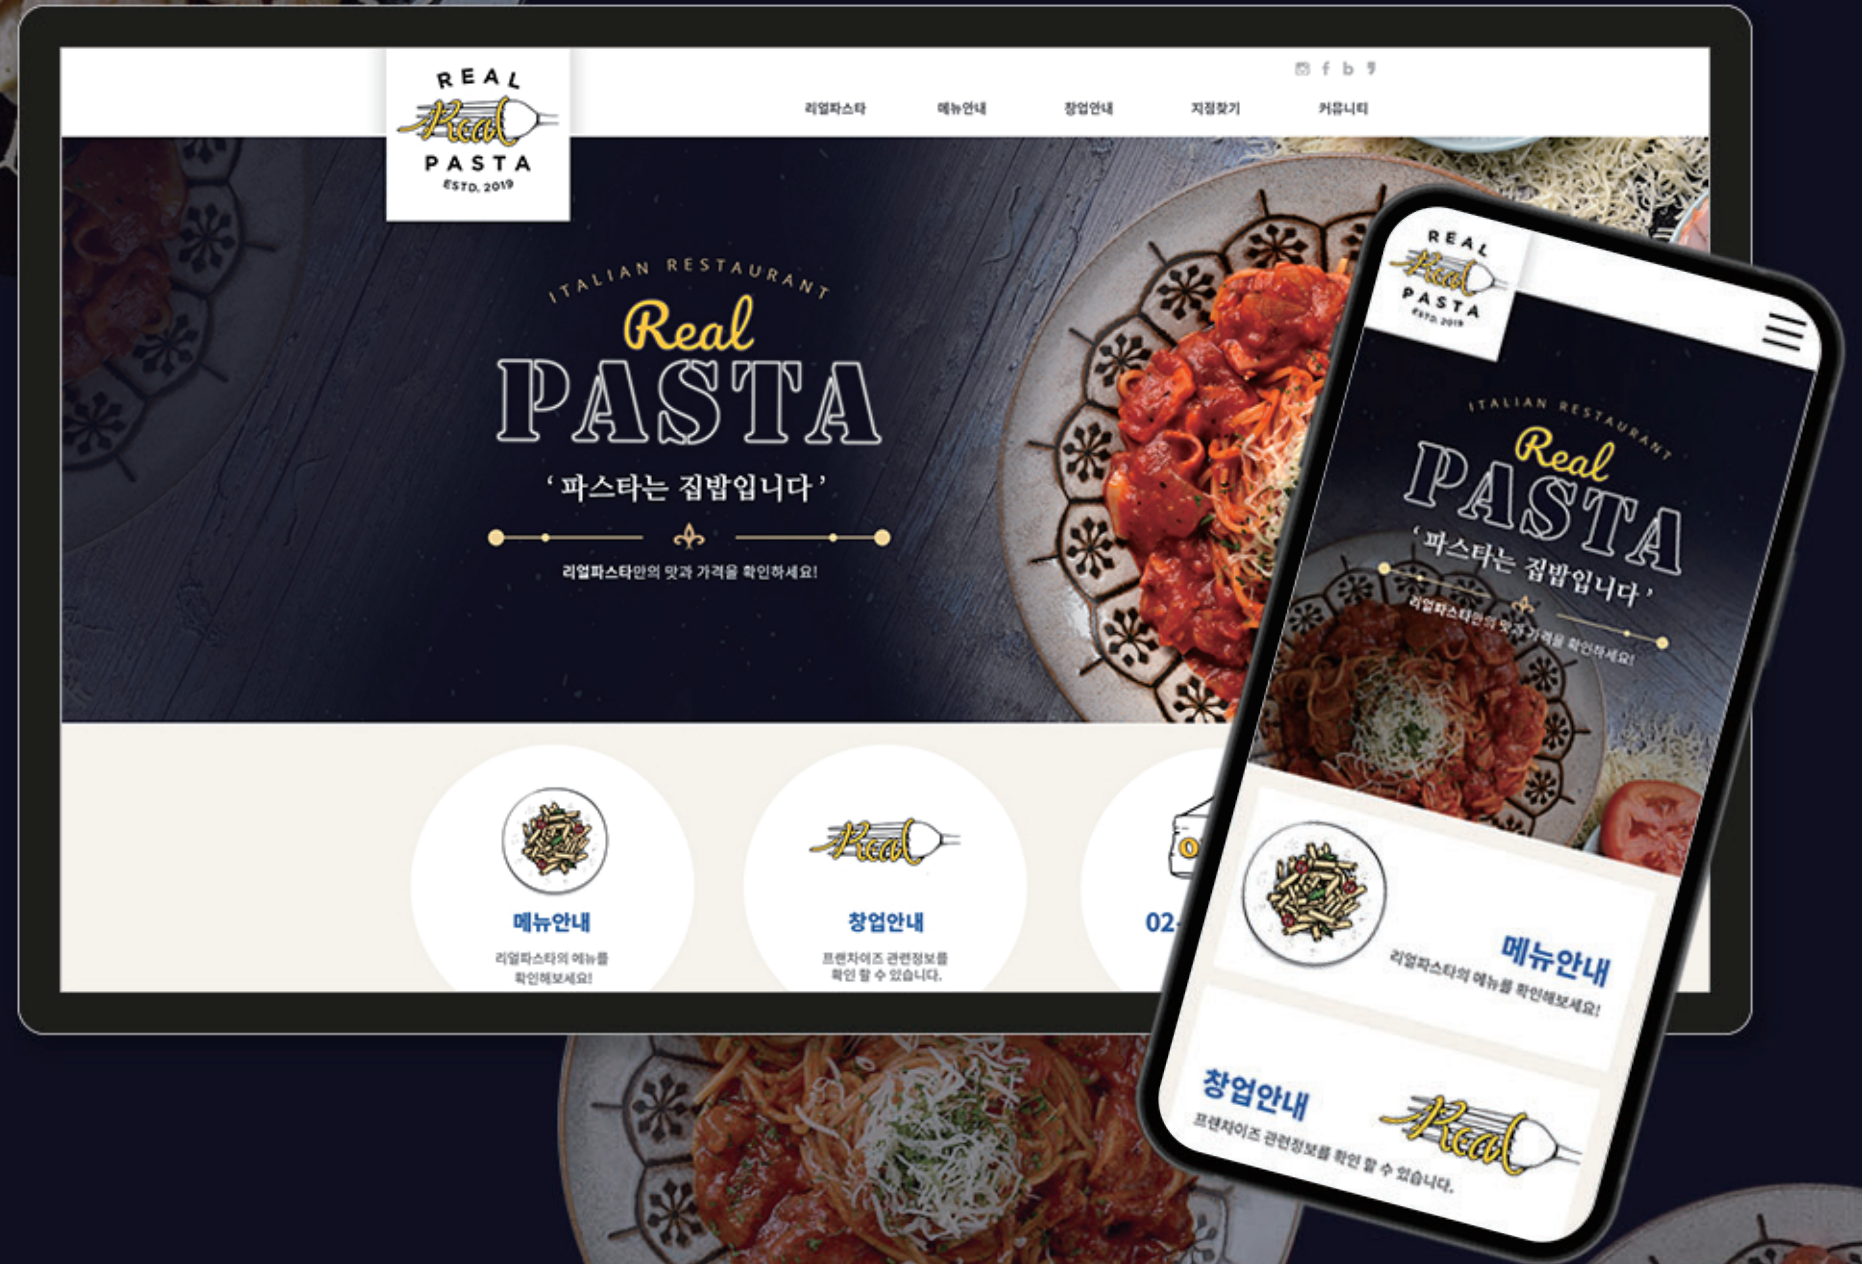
REAL
Real
PASTA
ESTD. 2019

리얼파스타 메뉴안내 창업안내 지점찾기 커뮤니티

ITALIAN RESTAURANT
Real
PASTA
'파스타는 집밥입니다'
리얼파스타만의 맛과 가격을 확인하세요!

메뉴안내
리얼파스타의 메뉴를 확인해보세요!

Real
창업안내
프랜차이즈 관련정보를 확인 할 수 있습니다.

02-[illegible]

REAL
Real
PASTA
ESTD. 2019

ITALIAN RESTAURANT
Real
PASTA
'파스타는 집밥입니다'
리얼파스타만의 맛과 가격을 확인하세요!

메뉴안내
리얼파스타의 메뉴를 확인해보세요!

창업안내
프랜차이즈 관련정보를 확인 할 수 있습니다.
Real